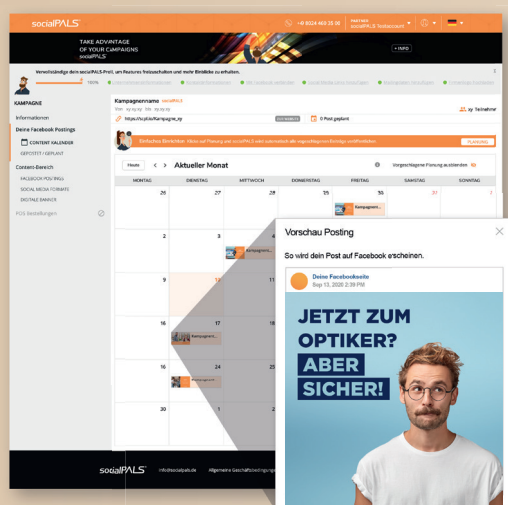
socialPALS

+49 8334 469 35 08   PARTNER socialPALS Testaccount

TAKE ADVANTAGE OF YOUR CAMPAIGNS socialPALS

+ INFO

Vervollständige dein socialPALS-Profil, um Features freizuschalten und mehr Einblicke zu erhalten.

100%

KAMPAGNE

Informationen

Deine Facebook Postings

CONTENT KALENDER

GEPOSTET / GEPLANT

Content-Bereich

FACEBOOK POSTINGS

SOCIAL MEDIA FORMATE

SOCIAL BANNER

POS-Bestellungen

Kampagnenname socialPALS

https://scpl.io/Kampagne_xy

0 Post geplant

xy Teilnehmer

Einfaches Einrichten

PLANNING

Heute

Aktueller Monat

Vorgeschlagene Planung ausblenden

| MONTAG | DIENSTAG | MITTWOCH | DONNERSTAG | FREITAG | SAMSTAG | SONNTAG |
|---|---|---|---|---|---|---|
| 26 | 27 | 28 | 29 | 30 | 31 | 1 |
| 2 | 3 | | | | | |
| 9 | 10 | 11 | | | | |
| 16 | 17 | | | | | |
| 23 | 24 | | | | | |
| 30 | | | | | | |

Kampagnen...

Vorschau Posting

So wird dein Post auf Facebook erscheinen.

Deine Facebookseite

Sep 13, 2020 2:39 PM

JETZT ZUM OPTIKER? ABER SICHER!

socialPALS

info@socialpals.de

Allgemeine Geschäftsbedingungen